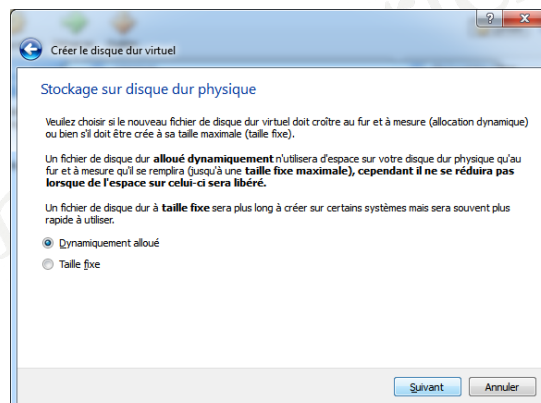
?
x

Créer le disque dur virtuel

Stockage sur disque dur physique

Veuilez choisir si le nouveau fichier de disque dur virtuel doit croître au fur et à mesure (allocation dynamique) ou bien s'il doit être crée à sa taille maximale (taille fixe).

Un fichier de disque dur **alloué dynamiquement** n'utilisera d'espace sur votre disque dur physique qu'au fur et à mesure qu'il se remplira (jusqu'à une **taille fixe maximale), cependant il ne se réduira pas lorsque de l'espace sur celui-ci sera libéré.**

Un fichier de disque dur à **taille fixe** sera plus long à créer sur certains systèmes mais sera souvent plus rapide à utiliser.

Dynamiquement alloué

Taille fixe

Suivant

Annuler